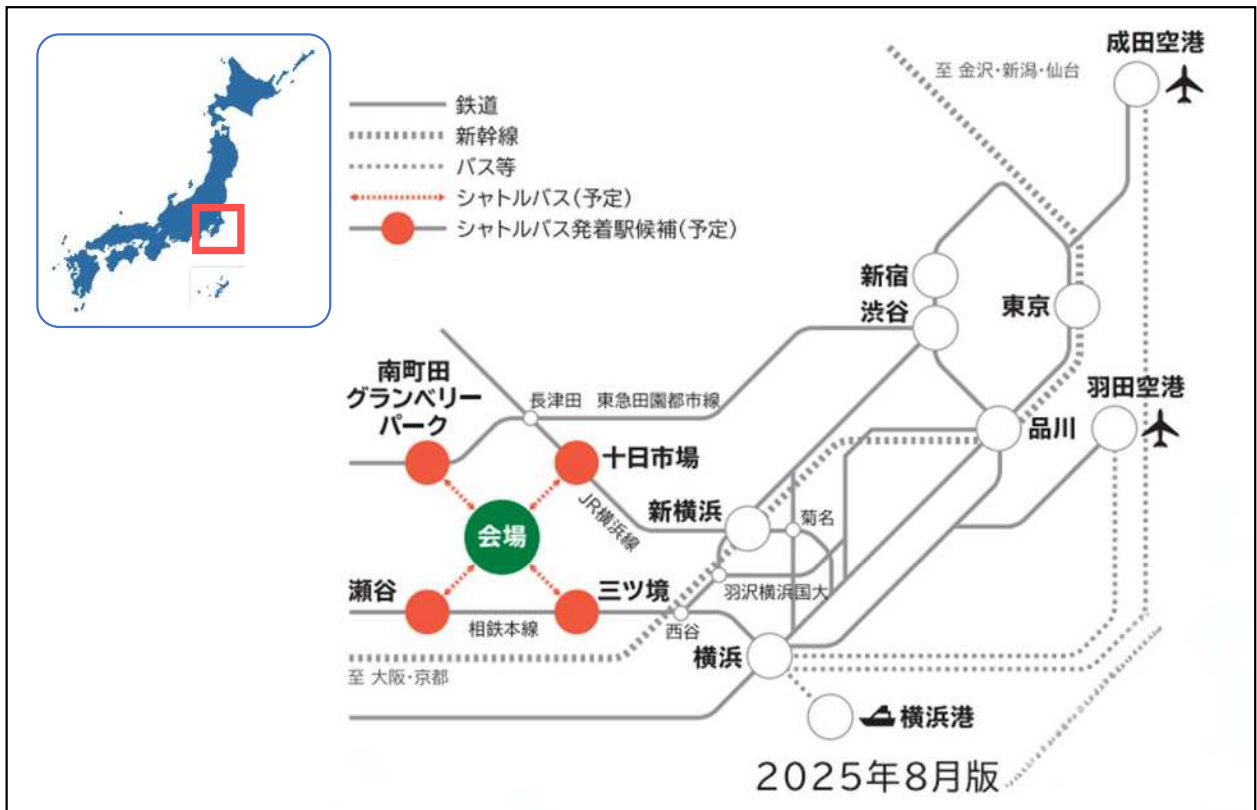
鉄道
新幹線
バス等
シャトルバス(予定)
シャトルバス発着駅候補(予定)

至 金沢・新潟・仙台
成田空港
新宿
渋谷
東京
羽田空港
品川
南町田グランベリーパーク
長津田
東急田園都市線
十日市場
JR横浜線
新横浜
菊名
会場
羽沢横浜国大
瀬谷
三ツ境
相鉄本線
西谷
横浜
至 大阪・京都
横浜港
2025年8月版